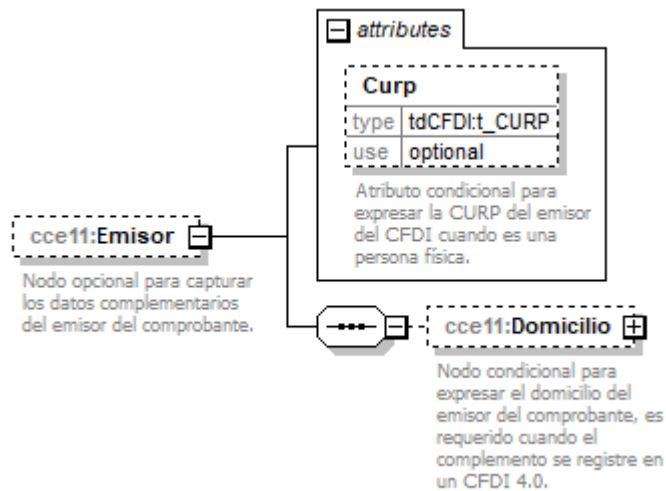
attributes

Curp

| type | tdCFDI:t_CURP |
|---|---|
| use | optional |

Atributo condicional para expresar la CURP del emisor del CFDI cuando es una persona física.

cce11:Emisor

Nodo opcional para capturar los datos complementarios del emisor del comprobante.

cce11:Domicilio

Nodo condicional para expresar el domicilio del emisor del comprobante, es requerido cuando el complemento se registre en un CFDI 4.0.